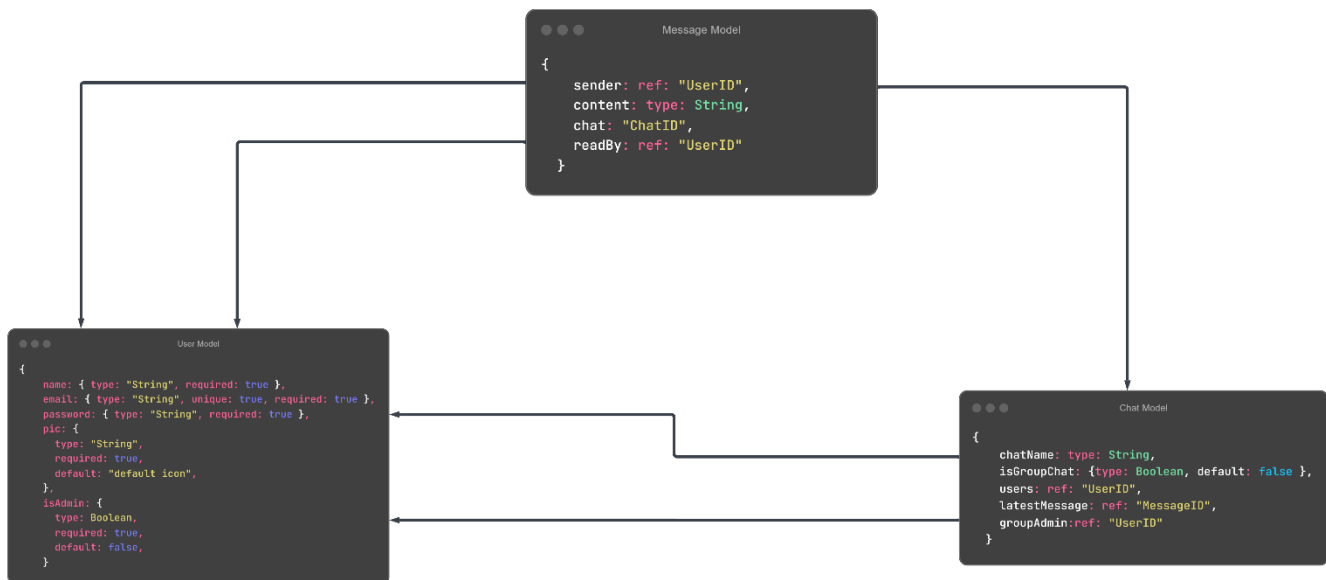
Message Model

{
sender: ref: "UserID",
content: type: String,
chat: "ChatID",
readBy: ref: "UserID"
}

User Model

{
name: { type: "String", required: true },
email: { type: "String", unique: true, required: true },
password: { type: "String", required: true },
pic: {
type: "String",
required: true,
default: "default icon",
},
isAdmin: {
type: Boolean,
required: true,
default: false,
}

Chat Model

{
chatName: type: String,
isGroupChat: {type: Boolean, default: false },
users: ref: "UserID",
latestMessage: ref: "MessageID",
groupAdmin:ref: "UserID"
}